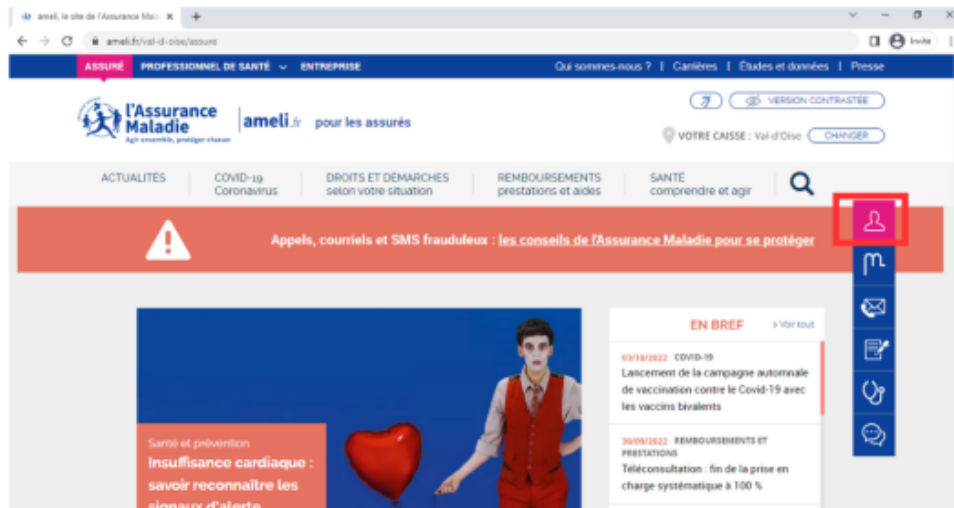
ameli, le site de l'Assurance Mala ×
ameli.fr/val-d-oise/assure
Invité

ASSURÉ PROFESSIONNEL DE SANTÉ ENTREPRISE
Qui sommes-nous ? | Carrières | Études et données | Presse

l'Assurance Maladie
Agir ensemble, protéger chacun
ameli.fr pour les assurés

VERSION CONTRASTÉE
VOTRE CAISSE : Val-d'Oise CHANGER

ACTUALITÉS
COVID-19 Coronavirus
DROITS ET DÉMARCHES selon votre situation
REMBOURSEMENTS prestations et aides
SANTÉ comprendre et agir

Appels, courriels et SMS frauduleux : les conseils de l'Assurance Maladie pour se protéger

Santé et prévention
Insuffisance cardiaque : savoir reconnaître les signaux d'alerte

EN BREF
> Voir tout

03/10/2022 COVID-19
Lancement de la campagne automnale de vaccination contre le Covid-19 avec les vaccins bivalents

30/09/2022 REMBOURSEMENTS ET PRESTATIONS
Téléconsultation : fin de la prise en charge systématique à 100 %